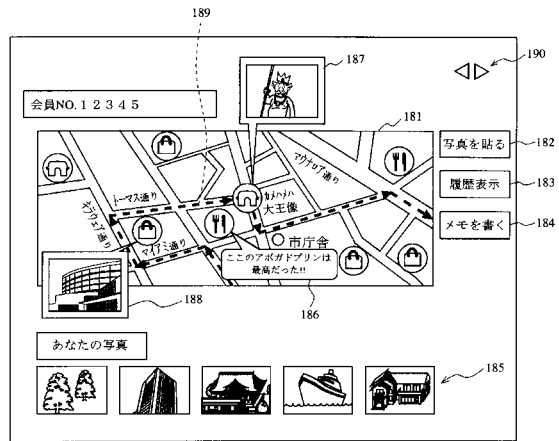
189

187

190

会員NO. 1 2 3 4 5

181

写真を貼る

182

履歴表示

183

メモを書く

184

マクナロア通り

トーマス通り

カメハメハ大王像

キアウエア通り

マカプミ通り

市庁舎

ここのアボガドプリンは最高だった!!

188

186

あなたの写真

185